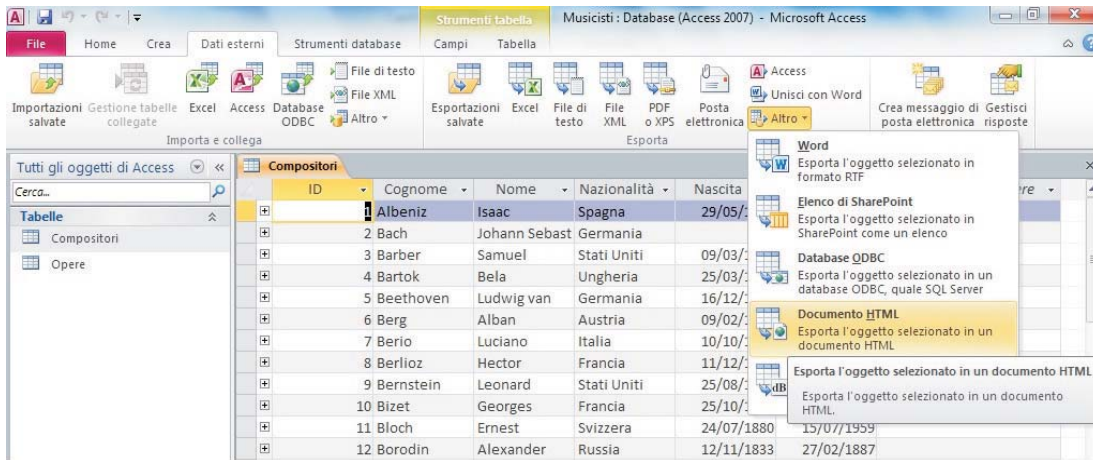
Strumenti tabella

Musicisti : Database (Access 2007) - Microsoft Access

File Home Crea Dati esterni Strumenti database Campi Tabella

Importazioni salvate Gestione tabelle collegate Excel Access Database ODBC File di testo File XML Altro

Importa e collega

Esportazioni salvate Excel File di testo File XML PDF o XPS Posta elettronica Access Unisci con Word Altro

Esporta

Crea messaggio di posta elettronica Gestisci risposte

Tutti gli oggetti di Access

Cerca...

Tabelle

Compositori

Opere

Compositori

| ID | Cognome | Nome | Nazionalità | Nascita | |
|---|---|---|---|---|---|
| 1 | Albeniz | Isaac | Spagna | 29/05/1 | |
| 2 | Bach | Johann Sebast | Germania | | |
| 3 | Barber | Samuel | Stati Uniti | 09/03/1 | |
| 4 | Bartok | Bela | Ungheria | 25/03/1 | |
| 5 | Beethoven | Ludwig van | Germania | 16/12/1 | |
| 6 | Berg | Alban | Austria | 09/02/1 | |
| 7 | Berio | Luciano | Italia | 10/10/1 | |
| 8 | Berlioz | Hector | Francia | 11/12/1 | |
| 9 | Bernstein | Leonard | Stati Uniti | 25/08/1 | |
| 10 | Bizet | Georges | Francia | 25/10/1 | |
| 11 | Bloch | Ernest | Svizzera | 24/07/1880 | 15/07/1959 |
| 12 | Borodin | Alexander | Russia | 12/11/1833 | 27/02/1887 |

Word
Esporta l'oggetto selezionato in formato RTF

Elenco di SharePoint
Esporta l'oggetto selezionato in SharePoint come un elenco

Database ODBC
Esporta l'oggetto selezionato in un database ODBC, quale SQL Server

Documento HTML
Esporta l'oggetto selezionato in un documento HTML

Esporta l'oggetto selezionato in un documento HTML

Esporta l'oggetto selezionato in un documento HTML.